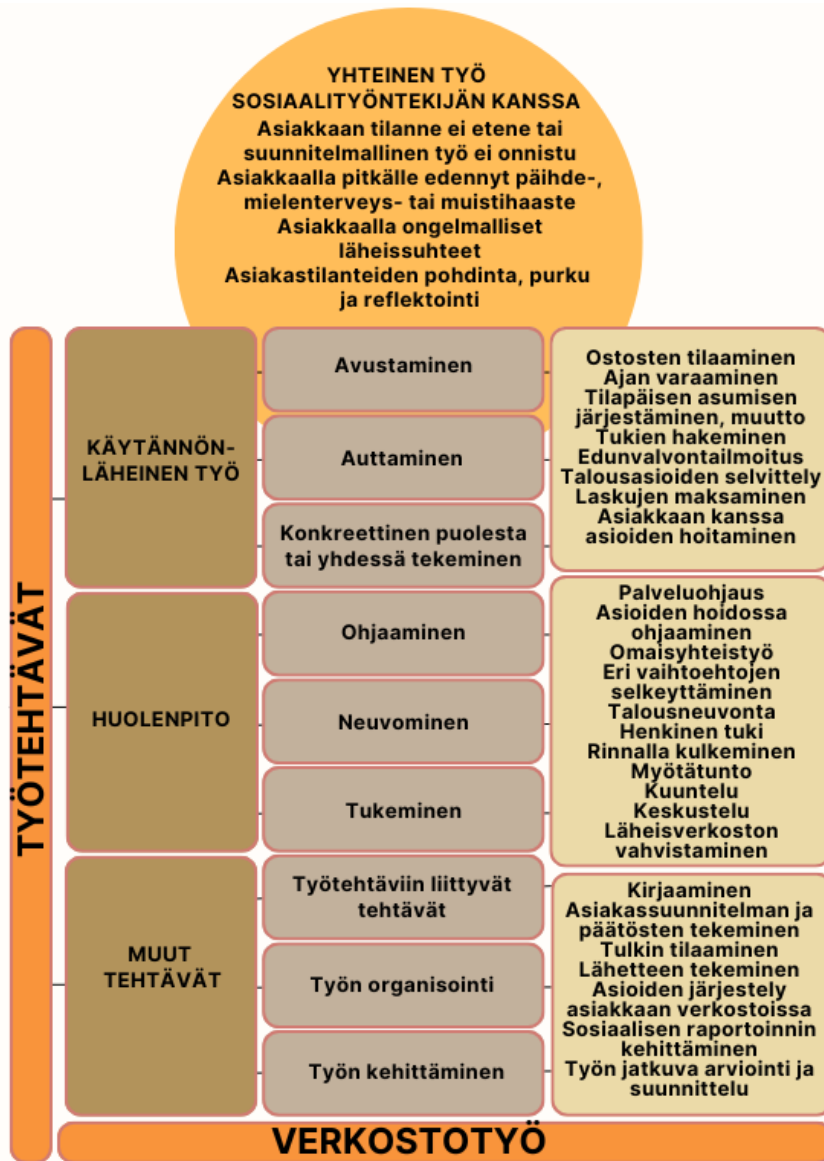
YHTEINEN TYÖ SOSIAALITYÖNTEKIJÄN KANSSA
Asiakkaan tilanne ei etene tai suunnitelmallinen työ ei onnistu
Asiakkaalla pitkälle edennyt päihde-, mielenterveys- tai muistihaaste
Asiakkaalla ongelmalliset läheissuhteet
Asiakastilanteiden pohdinta, purku ja reflektointi

TYÖTEHTÄVÄT

KÄYTÄNNÖN-LÄHEINEN TYÖ

Avustaminen

Auttaminen

Konkreettinen puolesta tai yhdessä tekeminen

Ostosten tilaaminen
Ajan varaaminen
Tilapäisen asumisen järjestäminen, muutto
Tukien hakeminen
Edunvalvontailmoitus
Talousasioiden selvittely
Laskujen maksaminen
Asiakkaan kanssa asioiden hoitaminen

HUOLENPITO

Ohjaaminen

Neuvominen

Tukeminen

Palveluohjaus
Asioiden hoidossa ohjaaminen
Omaisyhteistyö
Eri vaihtoehtojen selkeyttäminen
Talousneuvonta
Henkinen tuki
Rinnalla kulkeminen
Myötätunto
Kuuntelu
Keskustelu
Läheisverkoston vahvistaminen

MUUT TEHTÄVÄT

Työtehtäviin liittyvät tehtävät

Työn organisointi

Työn kehittäminen

Kirjaaminen
Asiakassuunnitelman ja päätösten tekeminen
Tulkin tilaaminen
Lähetteen tekeminen
Asioiden järjestely asiakkaan verkostoissa
Sosiaalisen raportoinnin kehittäminen
Työn jatkuva arviointi ja suunnittelu

VERKOSTOTYÖ